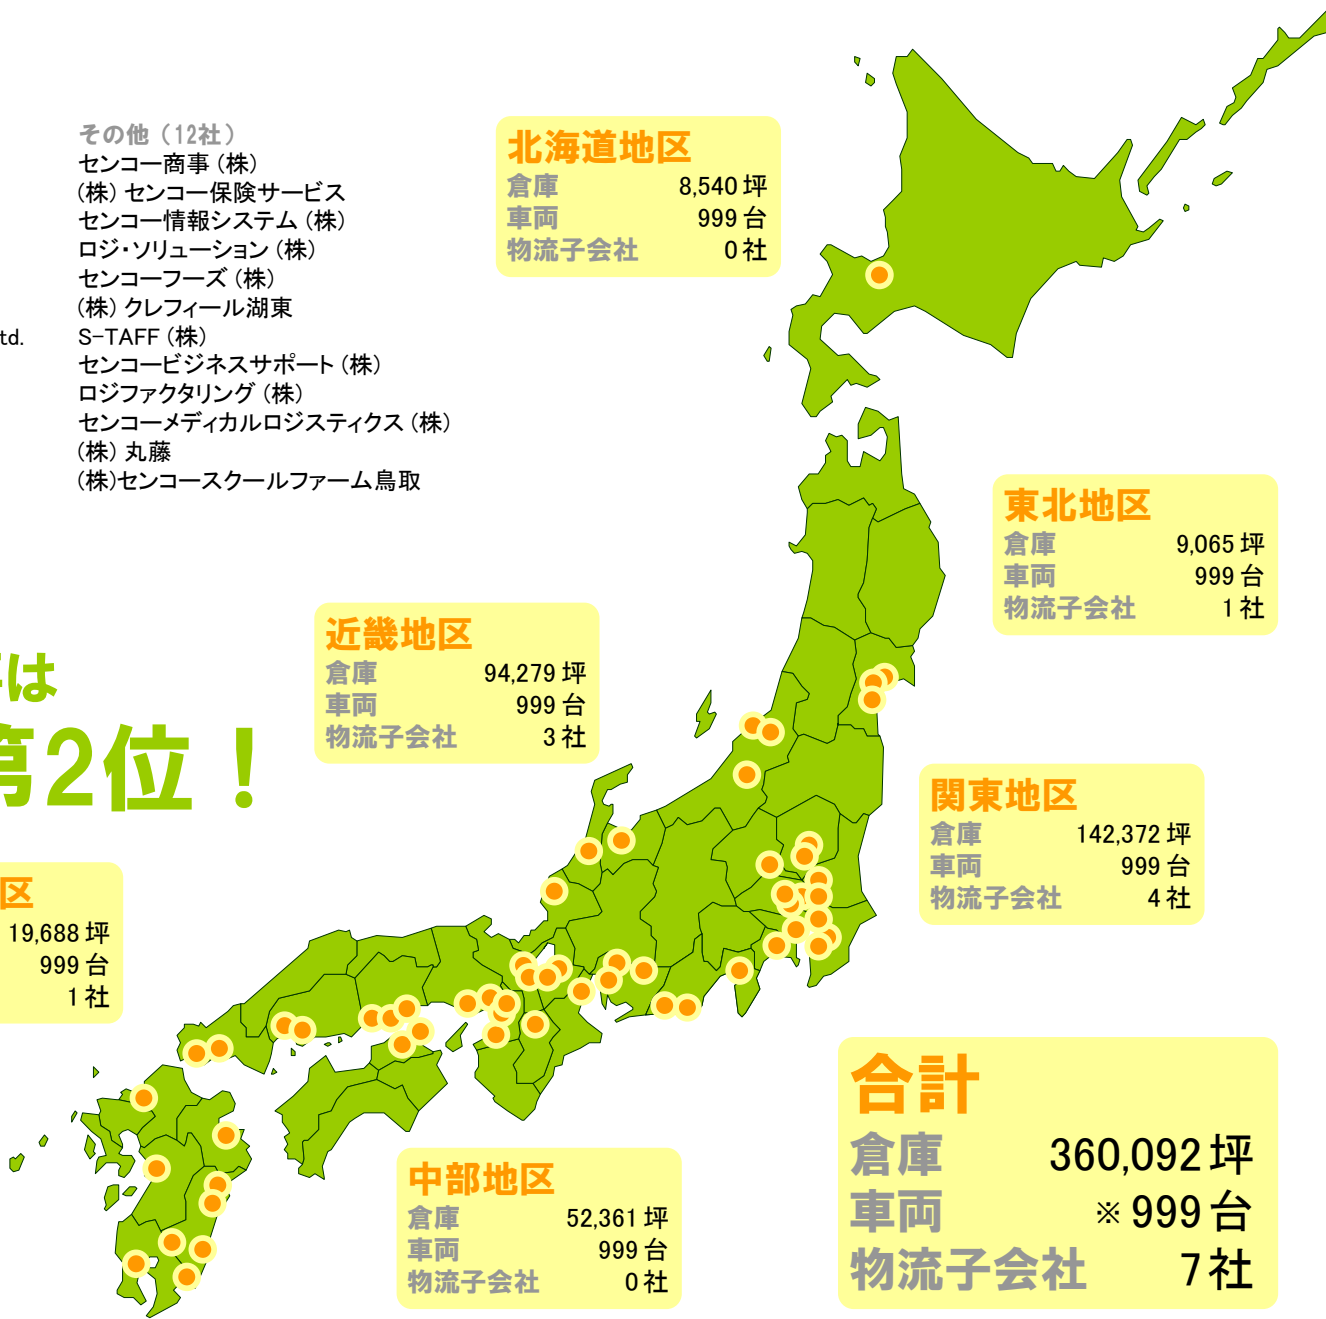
その他（12社）
センコー商事（株）
（株）センコー保険サービス
センコー情報システム（株）
ロジ・ソリューション（株）
センコーフーズ（株）
（株）クレフィール湖東
S-TAFF（株）
センコービジネスサポート（株）
ロジファクタリング（株）
センコーメディカルロジスティクス（株）
（株）丸藤
（株）センコースクールファーム鳥取

td.

北海道地区
倉庫 8,540 坪
車両 999 台
物流子会社 0 社

東北地区
倉庫 9,065 坪
車両 999 台
物流子会社 1 社

近畿地区
倉庫 94,279 坪
車両 999 台
物流子会社 3 社

は
第2位！

関東地区
倉庫 142,372 坪
車両 999 台
物流子会社 4 社

区
19,688 坪
999 台
1 社

合計
倉庫 360,092 坪
車両 ※999 台
物流子会社 7 社

中部地区
倉庫 52,361 坪
車両 999 台
物流子会社 0 社